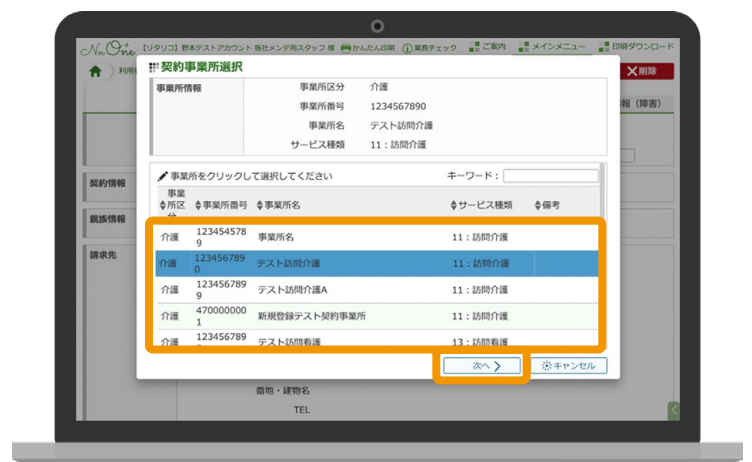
NuOne 【リタリコ】野本テストアカウント 畜社メンテ用スタッフ 様 かんたん印刷 業務チェック ご案内 メインメニュー 印刷ダウンロード

利用 削除

契約事業所選択

事業所情報

| | |
|---|---|
| 事業所区分 | 介護 |
| 事業所番号 | 1234567890 |
| 事業所名 | テスト訪問介護 |
| サービス種類 | 11：訪問介護 |

事業所をクリックして選択してください

キーワード：

| 事業所区分 | 事業所番号 | 事業所名 | サービス種類 | 備考 |
|---|---|---|---|---|
| 介護 | 1234545789 | 事業所名 | 11：訪問介護 | |
| 介護 | 1234567890 | テスト訪問介護 | 11：訪問介護 | |
| 介護 | 1234567899 | テスト訪問介護A | 11：訪問介護 | |
| 介護 | 4700000001 | 新規登録テスト契約事業所 | 11：訪問介護 | |
| 介護 | 123456789 | テスト訪問看護 | 13：訪問看護 | |

次へ

キャンセル

報（障害）

契約情報

親族情報

請求先

番地・建物名

TEL